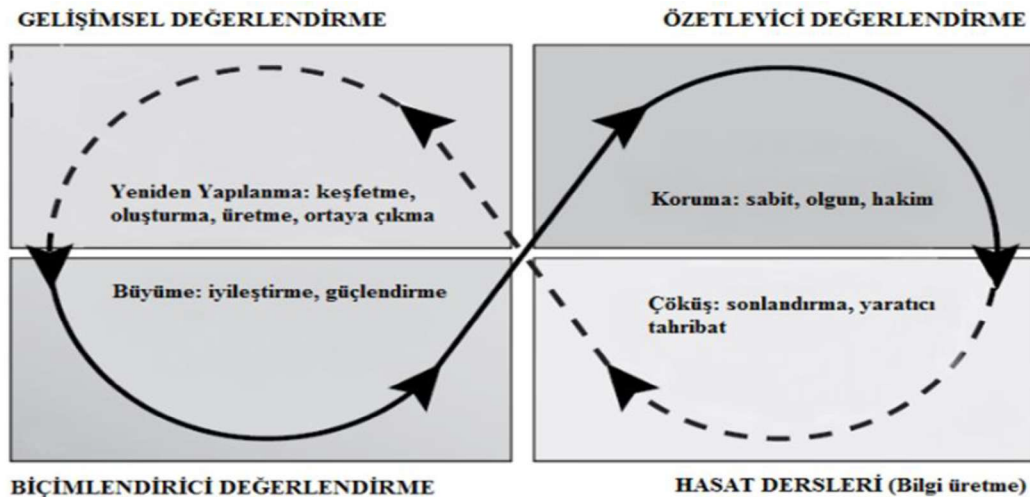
GELİŞİMSEL DEĞERLENDİRME

ÖZETLEYİCİ DEĞERLENDİRME

Yeniden Yapılanma: keşfetme, oluşturma, üretme, ortaya çıkma

Koruma: sabit, olgun, hakim

Büyüme: iyileştirme, güçlendirme

Çöküş: sonlandırma, yaratıcı tahribat

BİÇİMLENDİRİCİ DEĞERLENDİRME

HASAT DERSLERİ (Bilgi üretme)